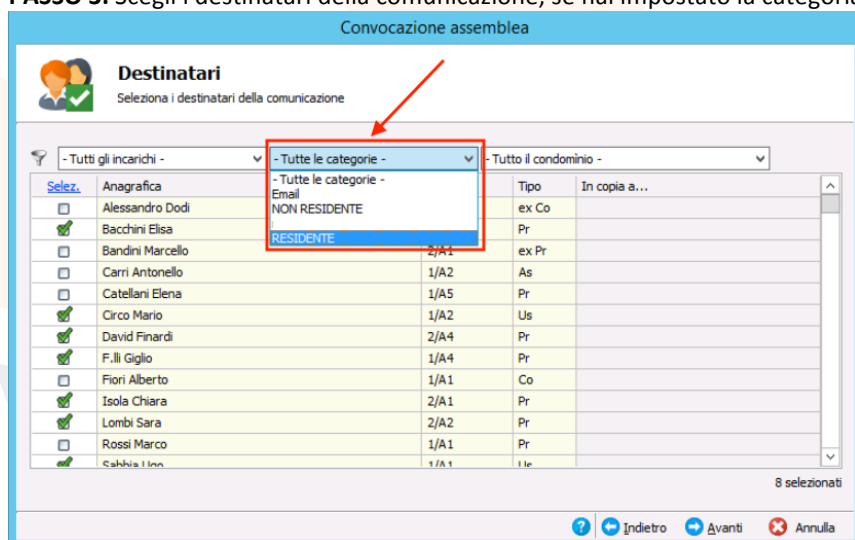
Convocazione assemblea

Destinatari
Seleziona i destinatari della comunicazione

- Tutti gli incarichi - | - Tutte le categorie - | - Tutto il condominio -

- Tutte le categorie -
Email
NON RESIDENTE
RESIDENTE

| Selez. | Anagrafica | | Tipo | In copia a... |
|---|---|---|---|---|
| ☐ | Alessandro Dodi | | ex Co | |
| ☑ | Bacchini Elisa | | Pr | |
| ☐ | Bandini Marcello | 2/A1 | ex Pr | |
| ☐ | Carri Antonello | 1/A2 | As | |
| ☐ | Catellani Elena | 1/A5 | Pr | |
| ☑ | Circo Mario | 1/A2 | Us | |
| ☑ | David Finardi | 2/A4 | Pr | |
| ☑ | F.lli Giglio | 1/A4 | Pr | |
| ☐ | Fiori Alberto | 1/A1 | Co | |
| ☑ | Isola Chiara | 2/A1 | Pr | |
| ☑ | Lombi Sara | 2/A2 | Pr | |
| ☐ | Rossi Marco | 1/A1 | Pr | |
| ☑ | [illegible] | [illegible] | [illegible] | |

8 selezionati

Indietro Avanti Annulla